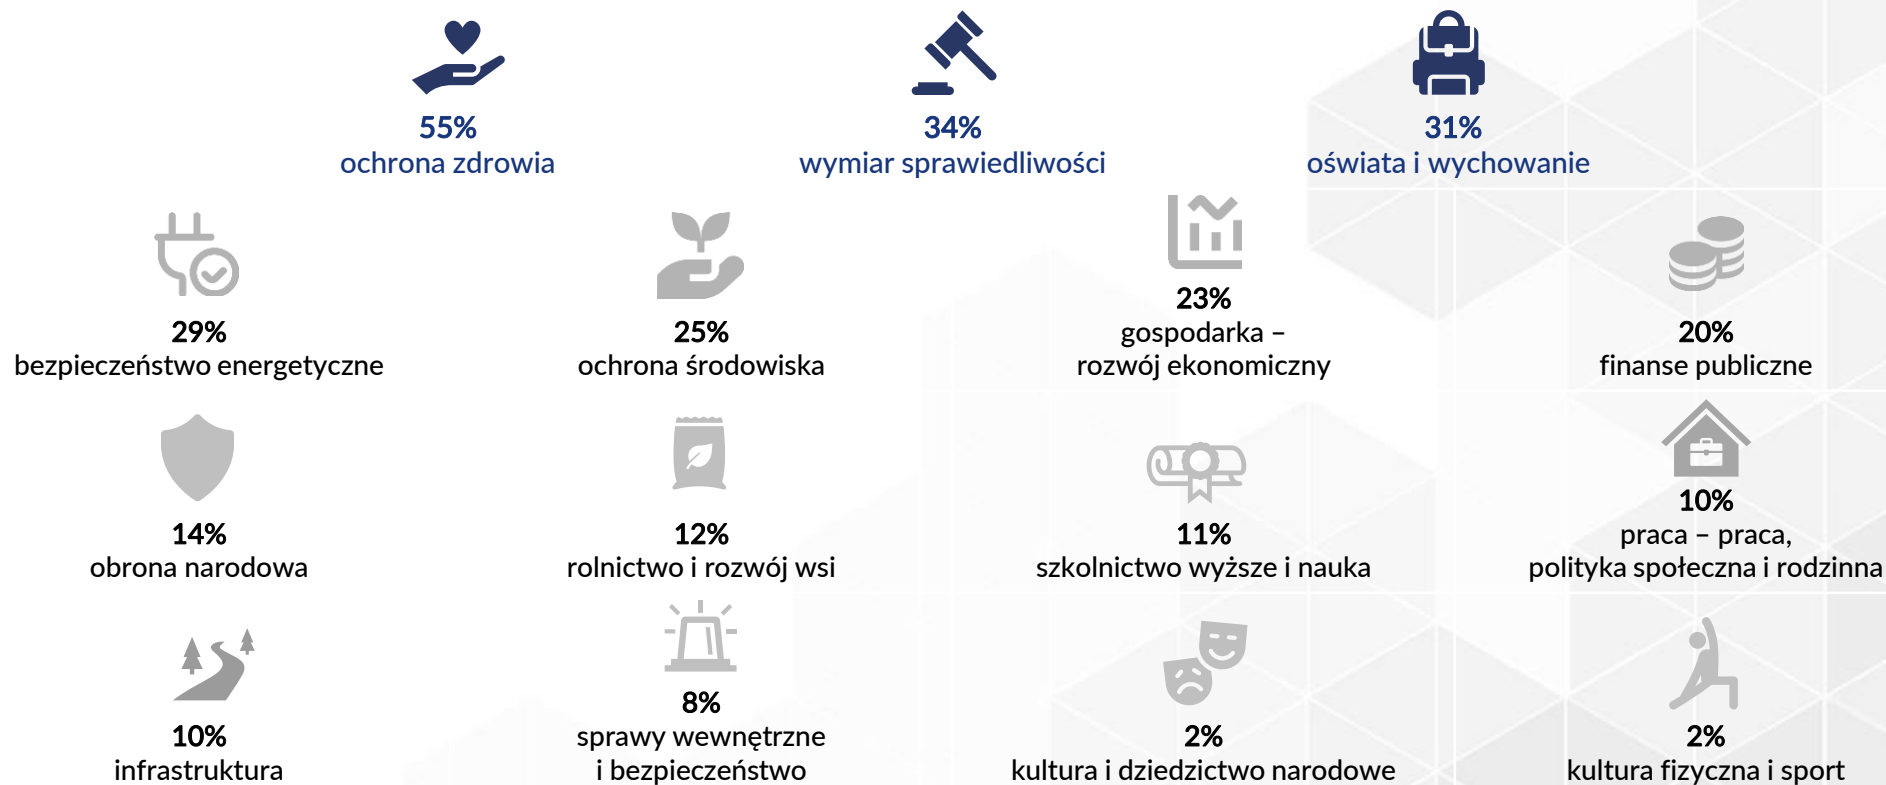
55%
ochrona zdrowia

34%
wymiar sprawiedliwości

31%
oświata i wychowanie

29%
bezpieczeństwo energetyczne

25%
ochrona środowiska

23%
gospodarka – rozwój ekonomiczny

20%
finanse publiczne

14%
obrona narodowa

12%
rolnictwo i rozwój wsi

11%
szkolnictwo wyższe i nauka

10%
praca – praca, polityka społeczna i rodzinna

10%
infrastruktura

8%
sprawy wewnętrzne i bezpieczeństwo

2%
kultura i dziedzictwo narodowe

2%
kultura fizyczna i sport